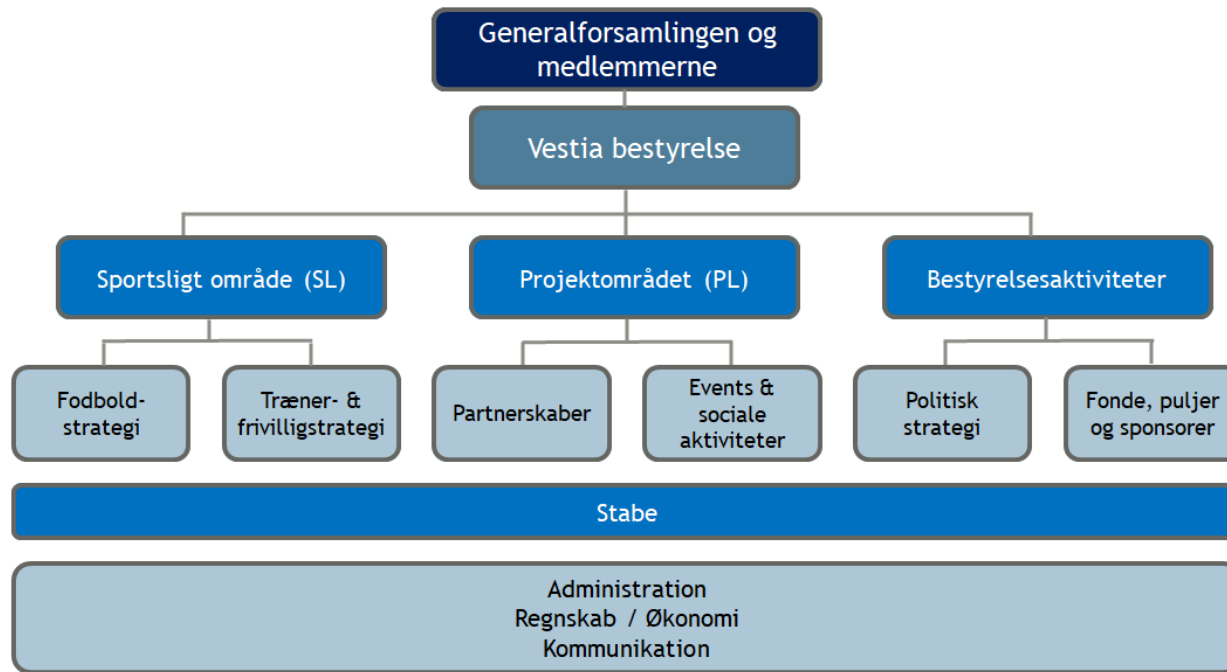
Generalforsamlingen og medlemmerne

Vestia bestyrelse

Sportsligt område (SL)

Projektområdet (PL)

Bestyrelsesaktiviteter

Fodbold-strategi

Træner- & frivilligstrategi

Partnerskaber

Events & sociale aktiviteter

Politisk strategi

Fonde, puljer og sponsorer

Stabe

Administration
Regnskab / Økonomi
Kommunikation